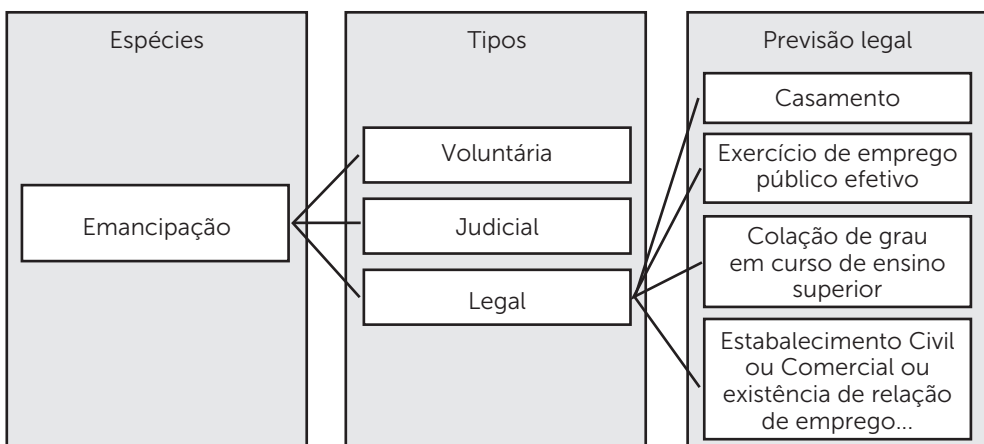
Espécies

Emancipação

Tipos

Voluntária

Judicial

Legal

Previsão legal

Casamento

Exercício de emprego público efetivo

Colação de grau em curso de ensino superior

Estabelecimento Civil ou Comercial ou existência de relação de emprego...